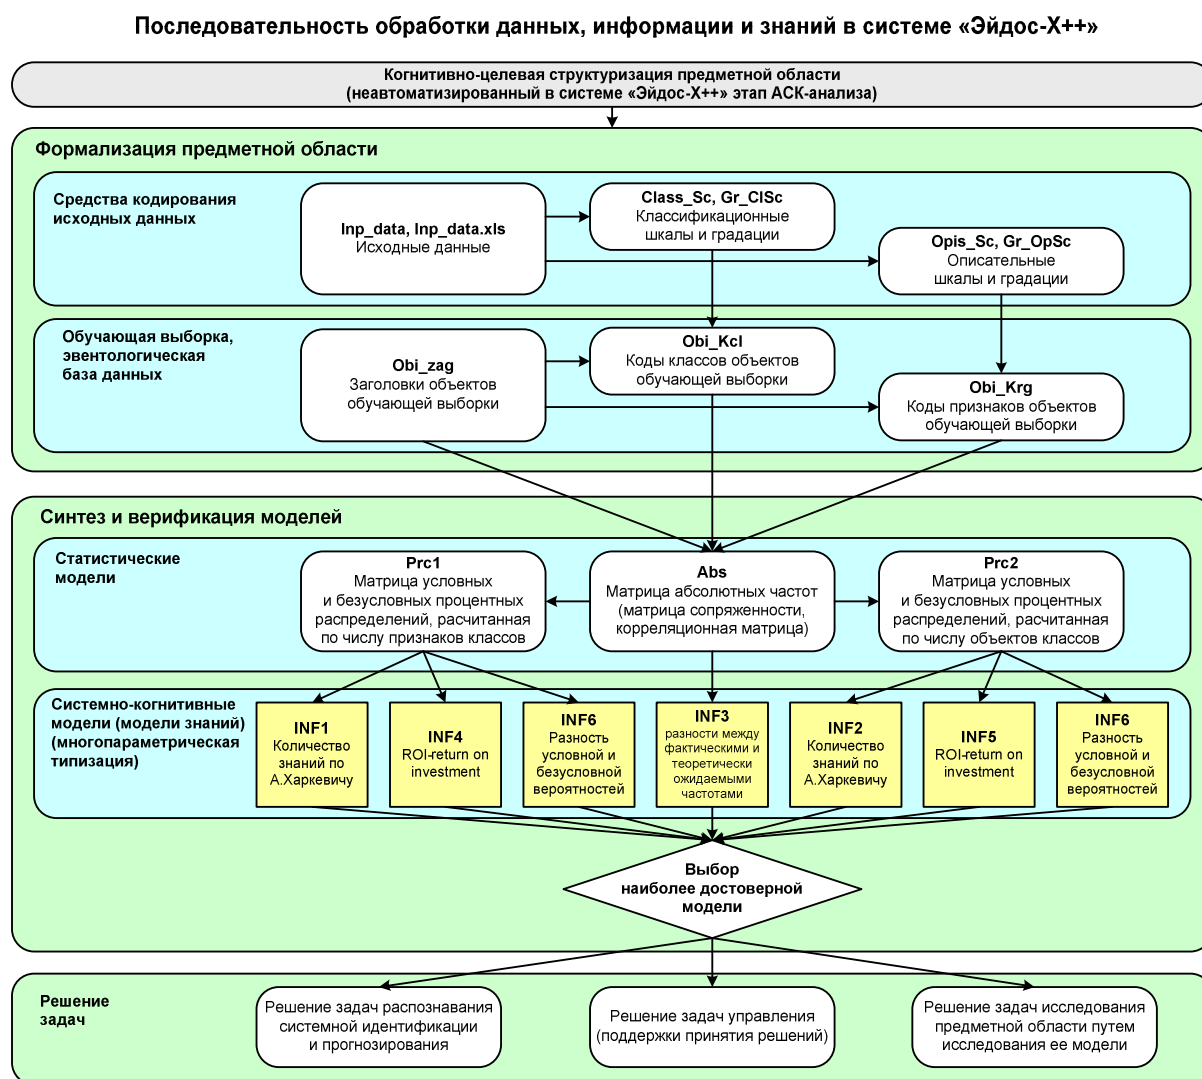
Последовательность обработки данных, информации и знаний в системе «Эйдос-Х++»

Когнитивно-целевая структуризация предметной области (неавтоматизированный в системе «Эйдос-Х++» этап АСК-анализа)

Формализация предметной области

Средства кодирования исходных данных

Inp_data, Inp_data.xls
Исходные данные

Class_Sc, Gr_ClSc
Классификационные шкалы и градации

Opis_Sc, Gr_OpSc
Описательные шкалы и градации

Обучающая выборка, эвентологическая база данных

Obi_zag
Заголовки объектов обучающей выборки

Obi_Kcl
Коды классов объектов обучающей выборки

Obi_Krg
Коды признаков объектов обучающей выборки

Синтез и верификация моделей

Статистические модели

Prc1
Матрица условных и безусловных процентных распределений, расчитанная по числу признаков классов

Abs
Матрица абсолютных частот (матрица сопряженности, корреляционная матрица)

Prc2
Матрица условных и безусловных процентных распределений, расчитанная по числу объектов классов

Системно-когнитивные модели (модели знаний) (многопараметрическая типизация)

INF1
Количество знаний по А.Харкевичу

INF4
ROI-return on investment

INF6
Разность условной и безусловной вероятностей

INF3
разность между фактическими и теоретически ожидаемыми частотами

INF2
Количество знаний по А.Харкевичу

INF5
ROI-return on investment

INF6
Разность условной и безусловной вероятностей

Выбор наиболее достоверной модели

Решение задач

Решение задач распознавания системной идентификации и прогнозирования

Решение задач управления (поддержки принятия решений)

Решение задач исследования предметной области путем исследования ее модели